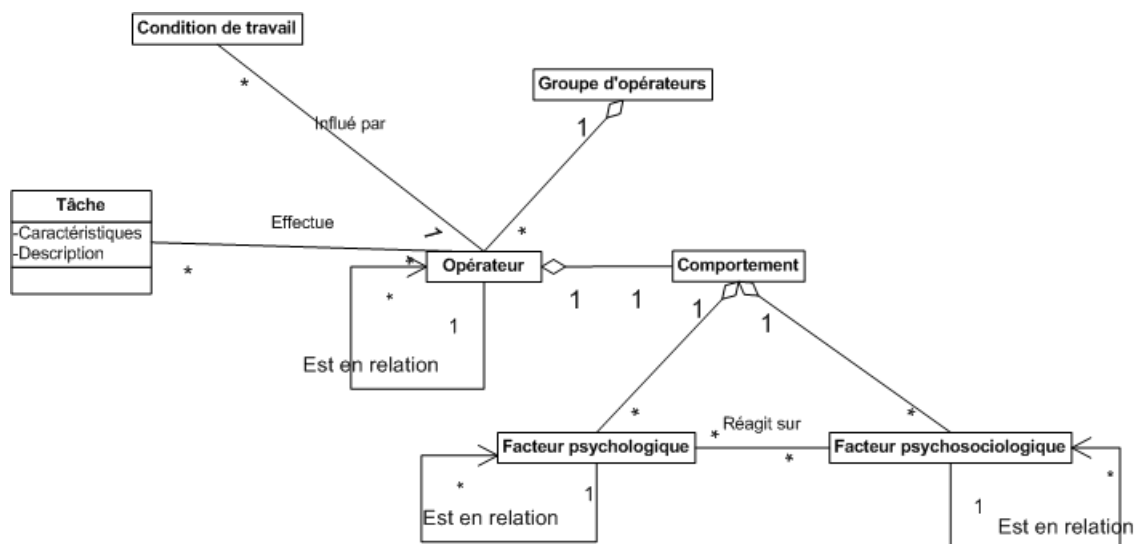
Condition de travail

*

Influé par

Groupe d'opérateurs

1

Tâche
-Caractéristiques
-Description

Effectue

*

1

*

*

Opérateur

Comportement

*

1

1

1

1

1

Est en relation

*

Réagit sur

*

Facteur psychologique

*

*

Facteur psychosociologique

*

*

1

1

Est en relation

Est en relation